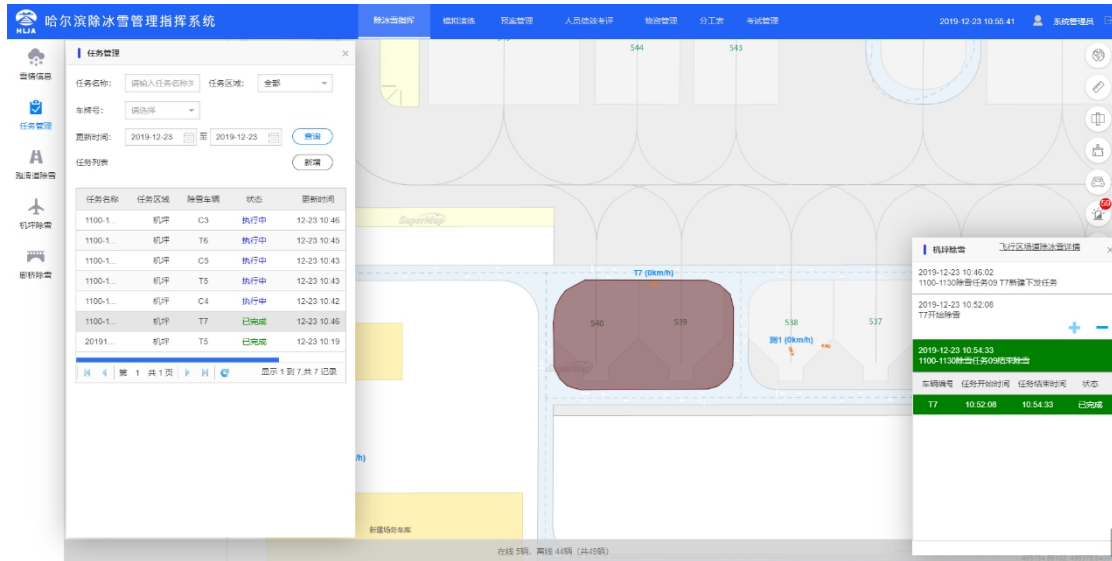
HLJA 哈尔滨除冰雪管理指挥系统

除冰雪指挥 模拟演练 预案管理 人员绩效考评 物资管理 分工表 考试管理

2019-12-23 10:55:41 系统管理员

气象信息
任务管理
跑滑道除雪
机坪除雪
廊桥除雪

任务管理

任务名称: 请输入任务名称关 任务区域: 全部
车牌号: 请选择
更新时间: 2019-12-23 至 2019-12-23 查询
任务列表 新增

| 任务名称 | 任务区域 | 除雪车辆 | 状态 | 更新时间 |
|---|---|---|---|---|
| 1100-1... | 机坪 | C3 | 执行中 | 12-23 10:46 |
| 1100-1... | 机坪 | T6 | 执行中 | 12-23 10:45 |
| 1100-1... | 机坪 | C5 | 执行中 | 12-23 10:43 |
| 1100-1... | 机坪 | T5 | 执行中 | 12-23 10:43 |
| 1100-1... | 机坪 | C4 | 执行中 | 12-23 10:42 |
| 1100-1... | 机坪 | T7 | 已完成 | 12-23 10:46 |
| 20191... | 机坪 | T5 | 已完成 | 12-23 10:19 |

第 1 共1页 显示 1 到 7,共 7 记录

544 543 T7 (0km/h) 540 539 538 537 测1 (0km/h) /h) 新建场站车库

机坪除雪 飞行区场道除冰雪详情

2019-12-23 10:46:02
1100-1130除雪任务09 T7新建下发任务

2019-12-23 10:52:08
T7开始除雪

2019-12-23 10:54:33
1100-1130除雪任务09结束除雪

| 车辆编号 | 任务开始时间 | 任务结束时间 | 状态 |
|---|---|---|---|
| T7 | 10:52:08 | 10:54:33 | 已完成 |

在线 5辆,离线 44辆 (共49辆)